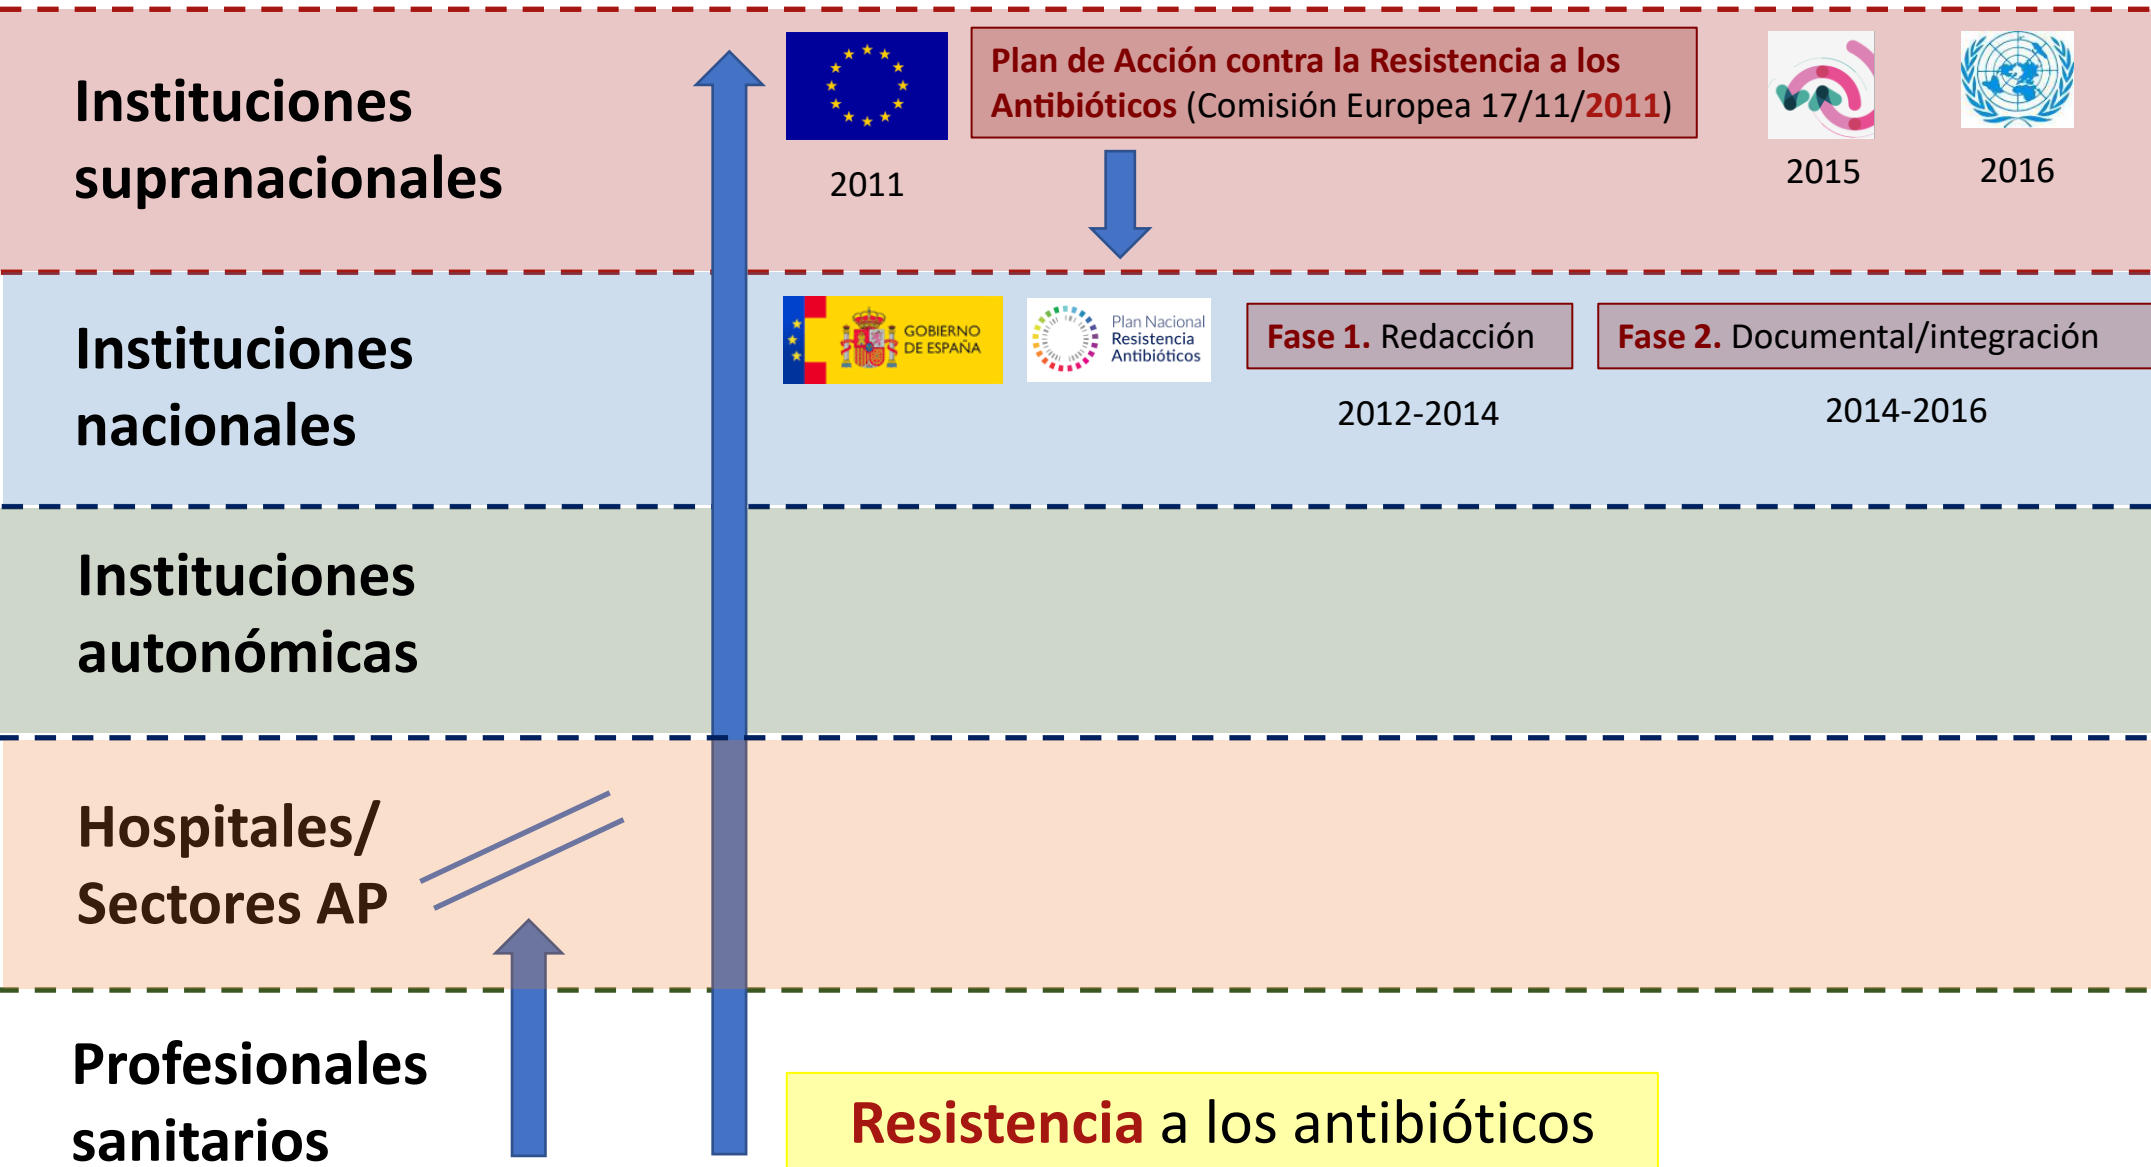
Instituciones supranacionales

2011

Plan de Acción contra la Resistencia a los Antibióticos (Comisión Europea 17/11/2011)

2015

2016

Instituciones nacionales

GOBIERNO DE ESPAÑA

Plan Nacional Resistencia Antibióticos

Fase 1. Redacción

2012-2014

Fase 2. Documental/integración

2014-2016

Instituciones autonómicas

Hospitales/ Sectores AP

Profesionales sanitarios

Resistencia a los antibióticos